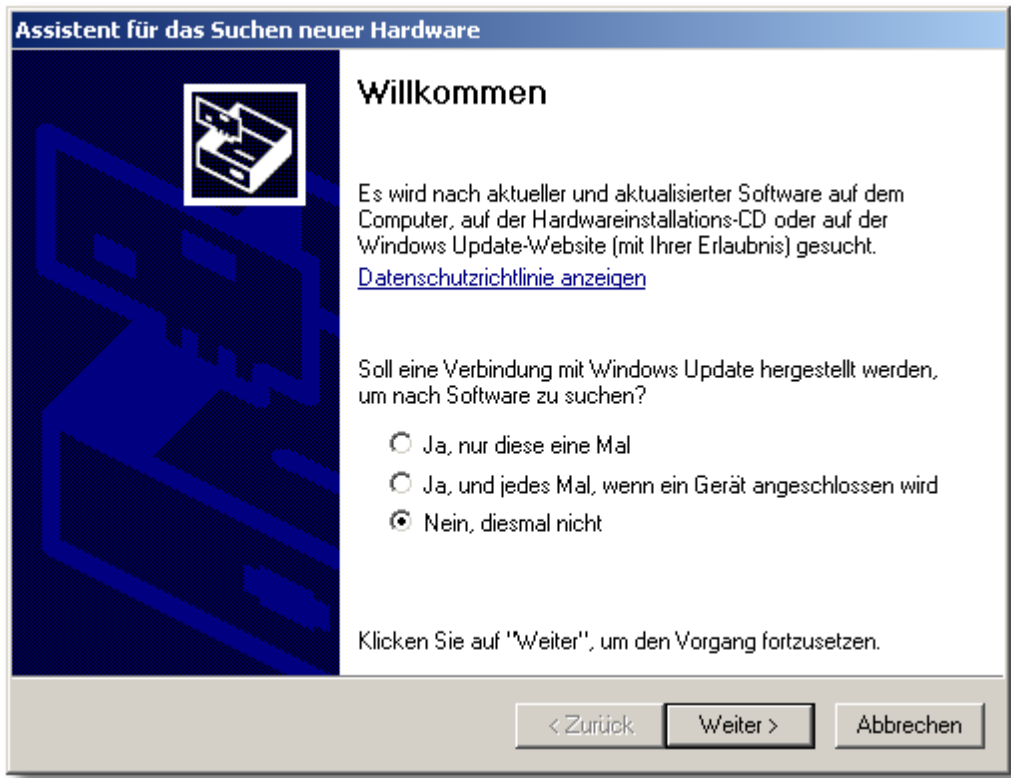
Assistent für das Suchen neuer Hardware

Willkommen

Es wird nach aktueller und aktualisierter Software auf dem Computer, auf der Hardwareinstallations-CD oder auf der Windows Update-Website (mit Ihrer Erlaubnis) gesucht.

Datenschutzrichtlinie anzeigen

Soll eine Verbindung mit Windows Update hergestellt werden, um nach Software zu suchen?

Ja, nur diese eine Mal

Ja, und jedes Mal, wenn ein Gerät angeschlossen wird

Nein, diesmal nicht

Klicken Sie auf "Weiter", um den Vorgang fortzusetzen.

< Zurück

Weiter >

Abbrechen